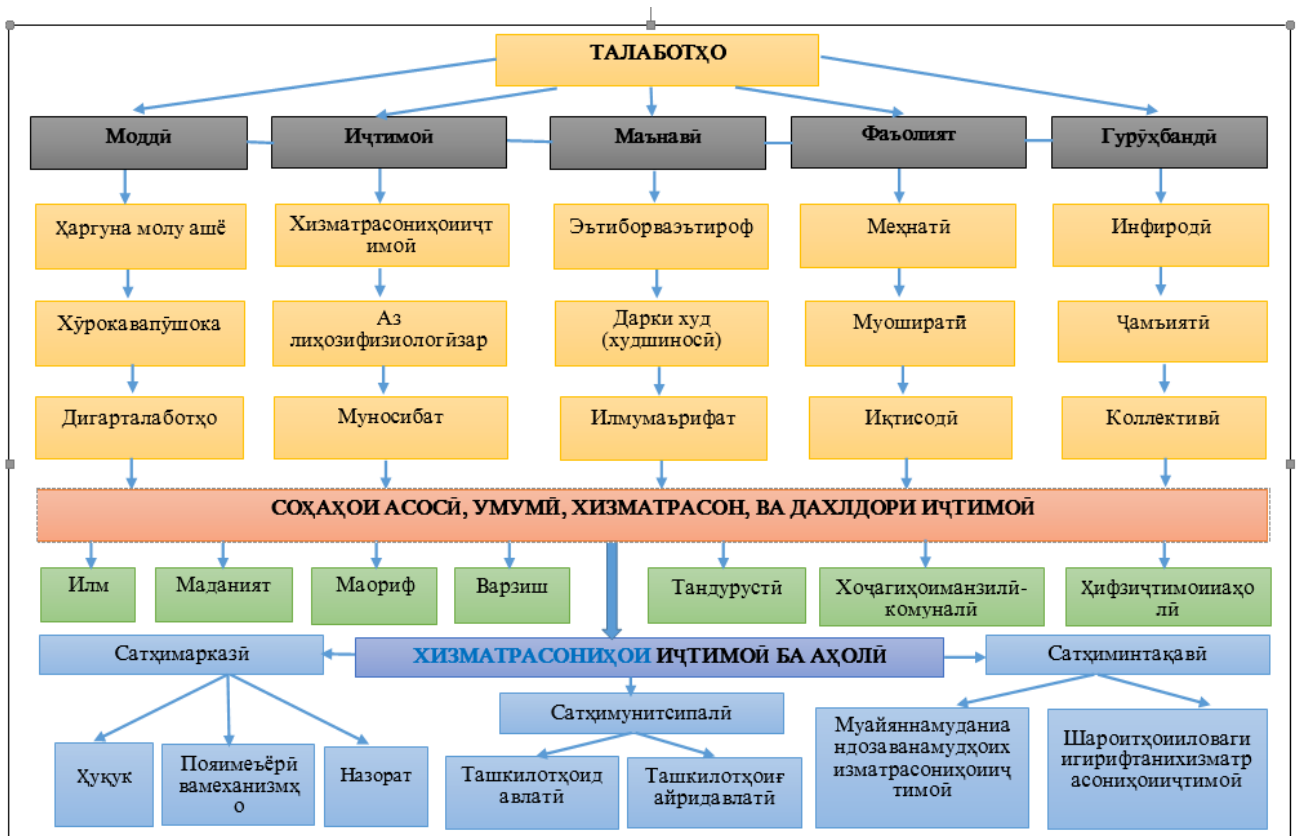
ТАЛАБОТҲО

Моддӣ

Иҷтимоӣ

Маънавӣ

Фаъолият

Гурӯҳбандӣ

Ҳаргуна молу ашё

Хизматрасониҳоииҷт имоӣ

Эътиборваэътироф

Меҳнатӣ

Инфиродӣ

Хӯрокавапӯшока

Аз лиҳозифизиологӣзар

Дарки худ (худшиносӣ)

Муоширатӣ

Ҷамъиятӣ

Дигарталаботҳо

Муносибат

Илмумаърифат

Иқтисодӣ

Коллективӣ

СОҲАҲОИ АСОСӢ, УМУМӢ, ХИЗМАТРАСОН, ВА ДАХЛДОРИ ИҶТИМОӢ

Илм

Маданият

Маориф

Варзиш

Тандурустӣ

Хоҷагиҳоиманзилӣ-комуналӣ

Ҳифзиҷтимоиаҳолӣ

Сатҳимарказӣ

ХИЗМАТРАСОНИҲОИ ИҶТИМОӢ БА АҲОЛӢ

Сатҳиминтақавӣ

Сатҳимунитсипалӣ

Ҳуқуқ

Пояимеъёрӣ вамеханизмҳо

Назорат

Ташкилотҳоид авлатӣ

Ташкилотҳоиғ айридавлатӣ

Муайяннамуданиа ндозаванамудҳоих изматрасониҳоииҷ тимоӣ

Шароитҳоиловаги игирифтанихизматр асониҳоииҷтимоӣ